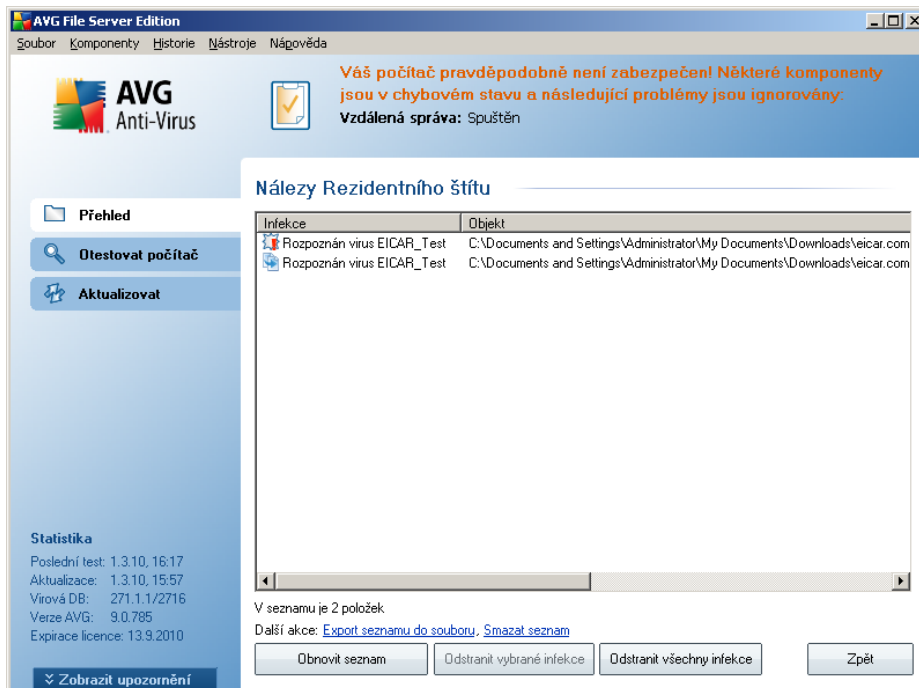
AVG File Server Edition

Soubor Komponenty Historie Nástroje Nápověda

AVG Anti-Virus

Váš počítač pravděpodobně není zabezpečen! Některé komponenty jsou v chybovém stavu a následující problémy jsou ignorovány:
Vzdálená správa: Spuštěn

Přehled
Otestovat počítač
Aktualizovat

Nálezy Rezidentního štítu

| Infekce | Objekt |
|---|---|
| Rozpoznán virus EICAR_Test | C:\Documents and Settings\Administrator\My Documents\Downloads\eicar.com |
| Rozpoznán virus EICAR_Test | C:\Documents and Settings\Administrator\My Documents\Downloads\eicar.com |

V seznamu je 2 položek
Další akce: Export seznamu do souboru, Smazat seznam

Obnovit seznam
Odstranit vybrané infekce
Odstranit všechny infekce
Zpět

Statistika
Poslední test: 1.3.10, 16:17
Aktualizace: 1.3.10, 15:57
Virová DB: 271.1.1/2716
Verze AVG: 9.0.785
Expirace licence: 13.9.2010

Zobrazit upozornění